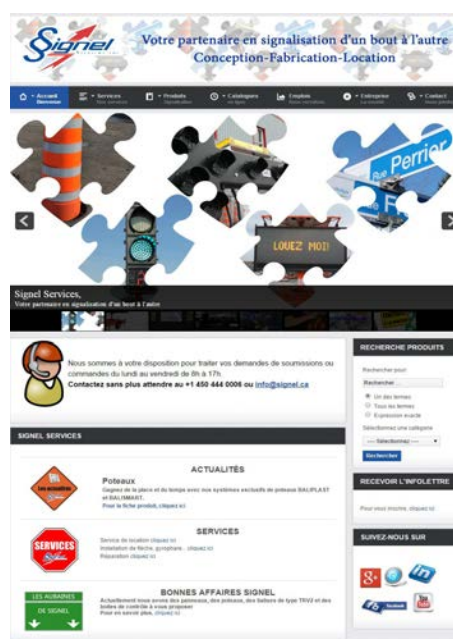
Signel

Votre partenaire en signalisation d'un bout à l'autre
Conception-Fabrication-Location

Accueil Bienvenue | Services Nos services | Produits Signalisation | Catalogues en ligne | Emploi Nous recrutons | Entreprise La société | Contact Nous joindre

Rue Perrier

LOUEZ MOI!

Signel Services,
Votre partenaire en signalisation d'un bout à l'autre

Nous sommes à votre disposition pour traiter vos demandes de soumissions ou commandes du lundi au vendredi de 8h à 17h.
Contactez sans plus attendre au +1 450 444 0006 ou info@signel.ca

SIGNEL SERVICES

ACTUALITÉS

Poteaux
Gagnez de la place et du temps avec nos systèmes exclusifs de poteaux BALIPLAST et BALIMAST.
Pour la fiche produit, cliquez ici

SERVICES

SERVICES

Service de location cliquez ici
Installation de fleche, gyrophare... cliquez ici
Réparation cliquez ici

BONNES AFFAIRES SIGNEL

LES AUBAINES DE SIGNEL

Actuellement nous avons des panneaux, des poteaux, des balises de type TRV2 et des boites de contrôle à vous proposer
Pour en savoir plus, cliquez ici

RECHERCHE PRODUITS

Rechercher pour:
Rechercher
Un des termes
Tous les termes
Expression exacte
Sélectionnez une catégorie
--- Sélectionnez --- ▼
Rechercher

RECEVOIR L'INFOLETTRE

Pour vous inscrire, cliquez ici

SUIVEZ-NOUS SUR

in
facebook
You Tube